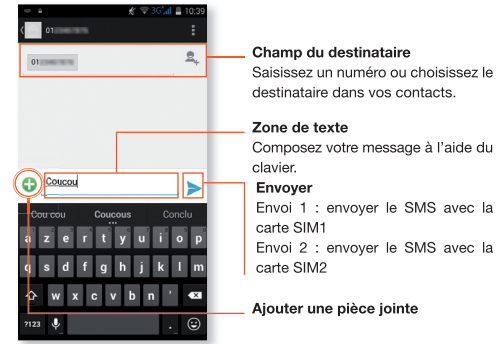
3G 10:39

01

01

Coucou

Cou cou Coucous Conclu

a z e r t y u i o p

q s d f g h j k l m

w x c v b n '

?123 .

Champ du destinataire
Saisissez un numéro ou choisissez le destinataire dans vos contacts.

Zone de texte
Composez votre message à l'aide du clavier.

Envoyer
Envoi 1 : envoyer le SMS avec la carte SIM1
Envoi 2 : envoyer le SMS avec la carte SIM2

Ajouter une pièce jointe